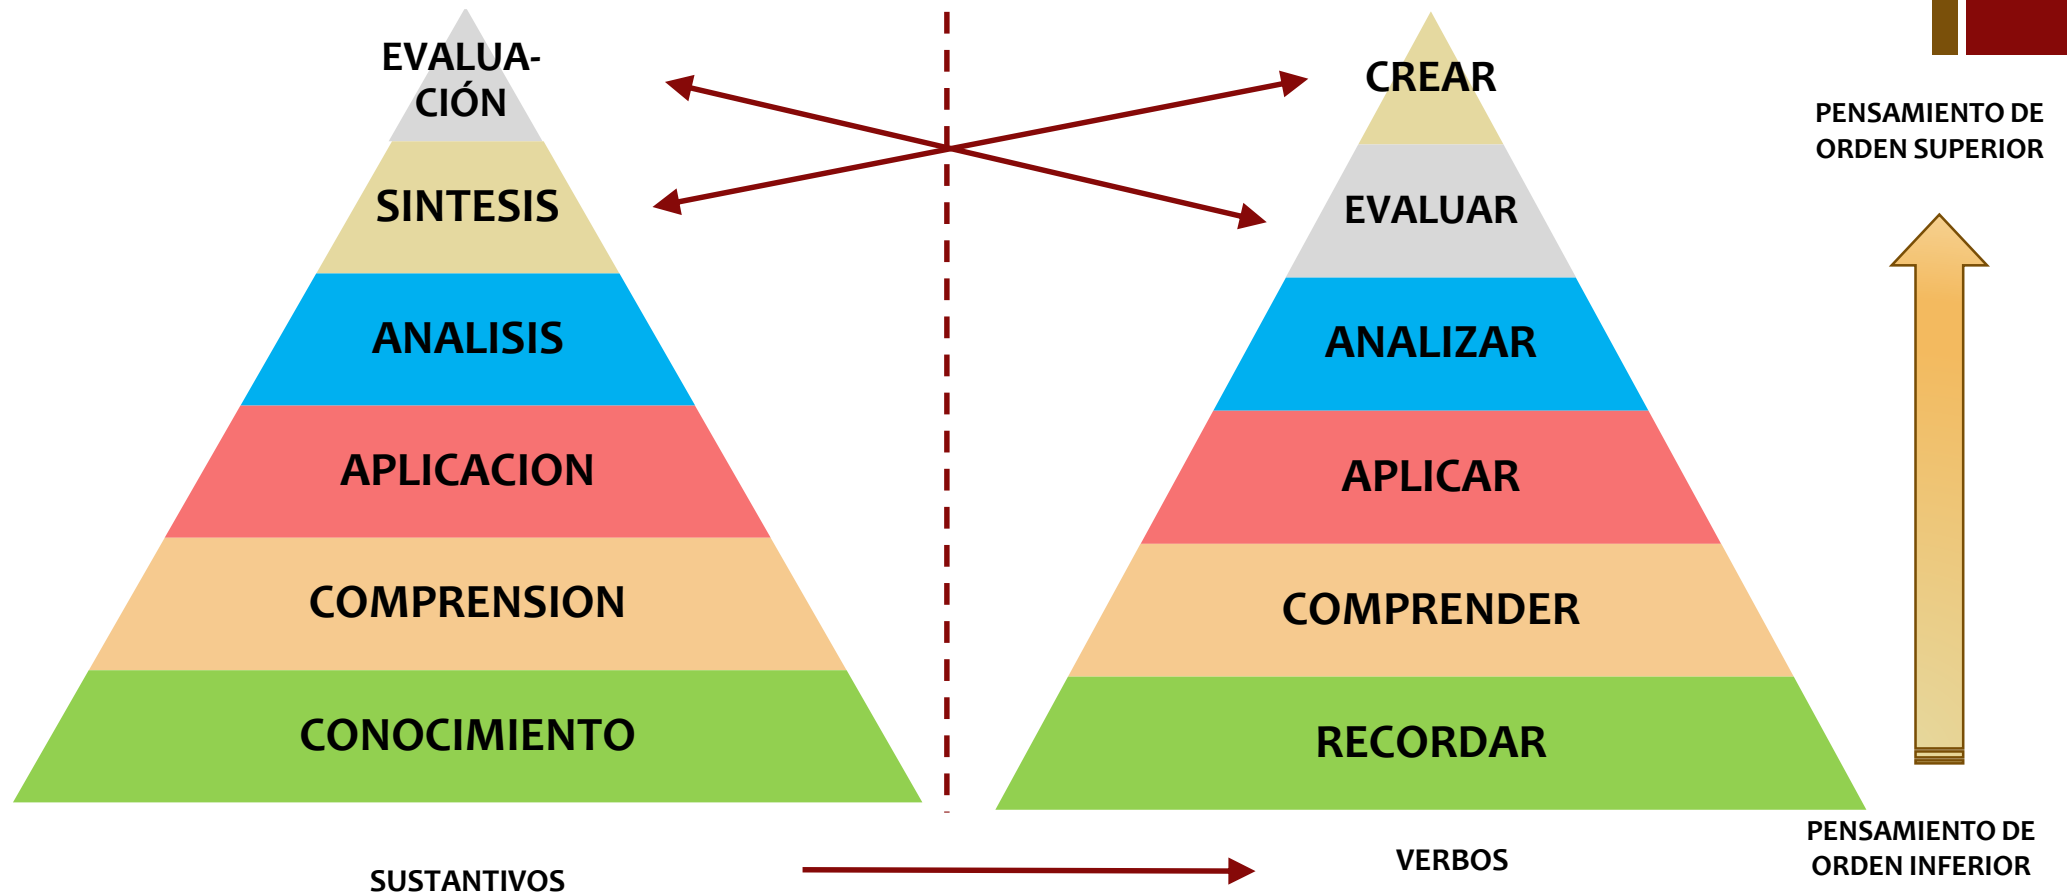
EVALUACIÓN

SINTESIS

ANALISIS

APLICACION

COMPRENSION

CONOCIMIENTO

CREAR

EVALUAR

ANALIZAR

APLICAR

COMPRENDER

RECORDAR

PENSAMIENTO DE ORDEN SUPERIOR

PENSAMIENTO DE ORDEN INFERIOR

SUSTANTIVOS

VERBOS